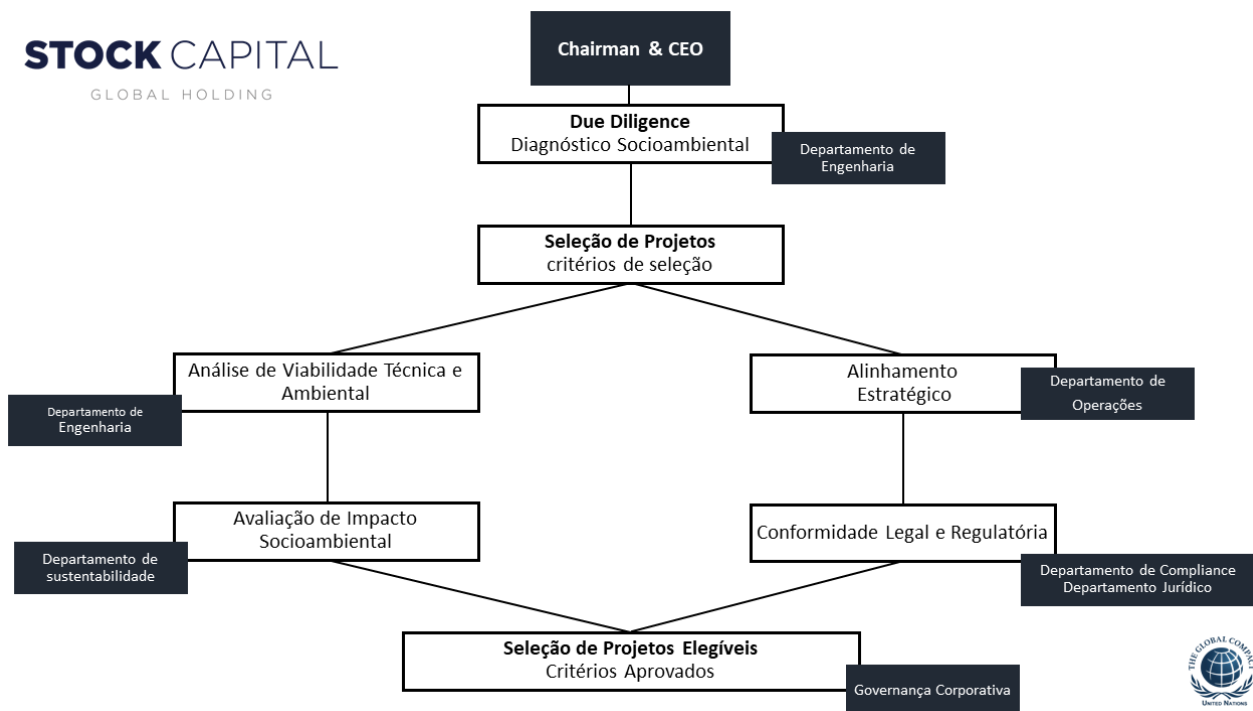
STOCK CAPITAL
GLOBAL HOLDING

Chairman & CEO

Due Diligence
Diagnóstico Socioambiental

Departamento de Engenharia

Seleção de Projetos
critérios de seleção

Análise de Viabilidade Técnica e Ambiental

Departamento de Engenharia

Alinhamento Estratégico

Departamento de Operações

Avaliação de Impacto Socioambiental

Departamento de sustentabilidade

Conformidade Legal e Regulatória

Departamento de Compliance
Departamento Jurídico

Seleção de Projetos Elegíveis
Critérios Aprovados

Governança Corporativa

THE GLOBAL COMPACT
UNITED NATIONS